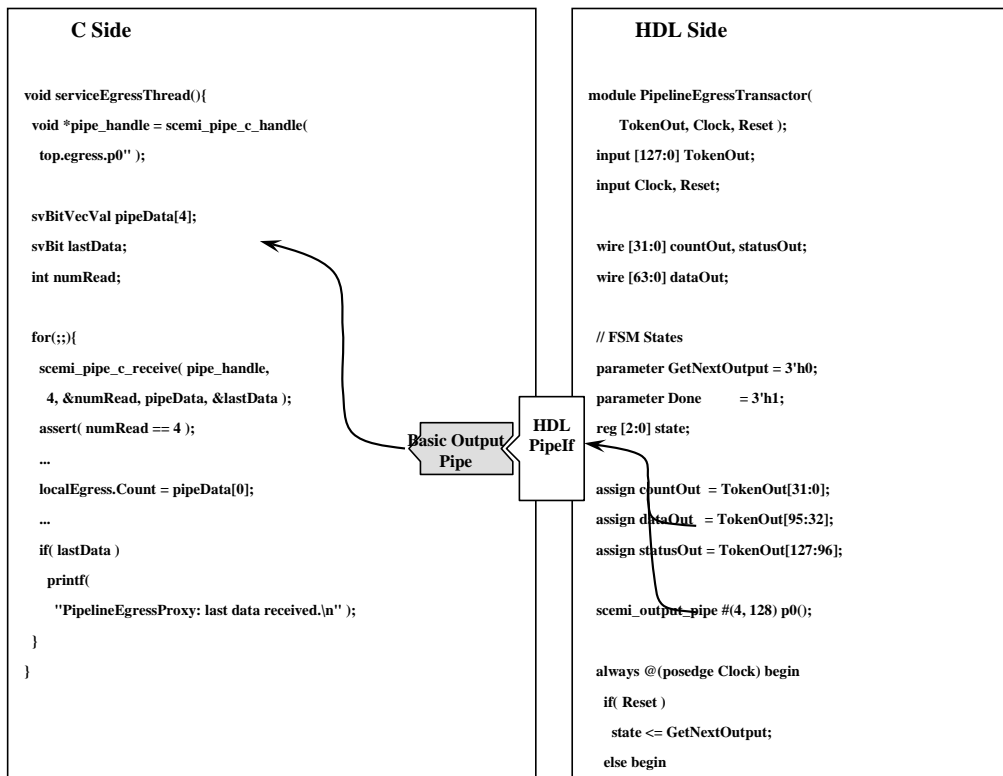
C Side

void serviceEgressThread(){
void *pipe_handle = scemi_pipe_c_handle(
top.egress.p0" );

svBitVecVal pipeData[4];
svBit lastData;
int numRead;

for(;;){
scemi_pipe_c_receive( pipe_handle,
4, &numRead, pipeData, &lastData );
assert( numRead == 4 );
...
localEgress.Count = pipeData[0];
...
if( lastData )
printf(
"PipelineEgressProxy: last data received.\n" );
}
}

Basic Output Pipe

HDL PipeIf

HDL Side

module PipelineEgressTransactor(
TokenOut, Clock, Reset );
input [127:0] TokenOut;
input Clock, Reset;

wire [31:0] countOut, statusOut;
wire [63:0] dataOut;

// FSM States
parameter GetNextOutput = 3'h0;
parameter Done = 3'h1;
reg [2:0] state;

assign countOut = TokenOut[31:0];
assign dataOut = TokenOut[95:32];
assign statusOut = TokenOut[127:96];

scemi_output_pipe #(4, 128) p0();

always @(posedge Clock) begin
if( Reset )
state <= GetNextOutput;
else begin